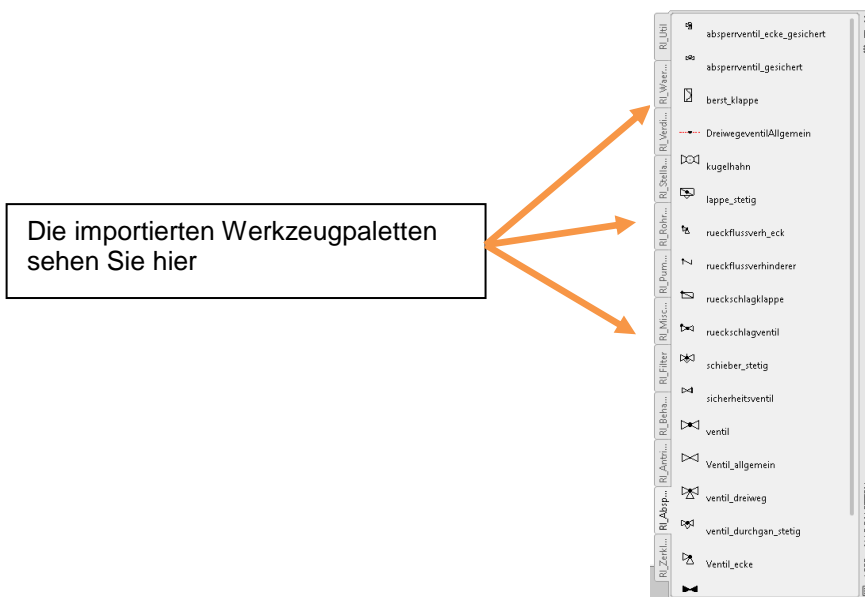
Die importierten Werkzeugpaletten sehen Sie hier

RI_Util
RI_Waer...
RI_Verdi...
RI_Stella...
RI_Rohr...
RI_Pum...
RI_Misc...
RI_Filter
RI_Beha...
RI_Antri...
RI_Absp...
RI_Zerkl...

absperrventil_ecke_gesichert
absperrventil_gesichert
berst_klappe
DreiwegeventilAllgemein
kugelhahn
lappe_stetig
rueckflussverh_eck
rueckflussverhinderer
rueckschlagklappe
rueckschlagventil
schieber_stetig
sicherheitsventil
ventil
Ventil_allgemein
ventil_dreiweg
ventil_durchgan_stetig
Ventil_ecke